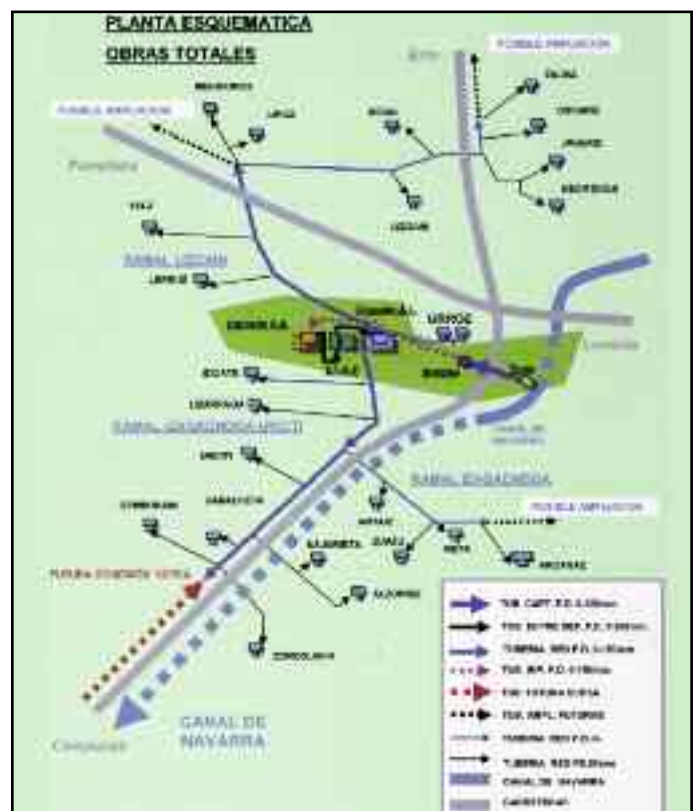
PLANTA ESQUEMATICA

OBRAS TOTALES

FUTURA AMPLIACION

FUTURA AMPLIACION

Pamplona

RAMAL LIZOAIN

URROZ

RAMAL IZAGAONDOA-UNCITI

RAMAL IZAGAONDOA

FUTURA AMPLIACION

FUTURA CONEXION TOMA

CANAL DE NAVARRA

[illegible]

TUB. CAPT. P.E. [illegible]

TUB. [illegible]

TUBERIA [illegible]

TUB. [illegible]

TUB. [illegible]

TUB. AMPL. FUTURAS

TUBERIA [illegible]

TUBERIA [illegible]

CANAL DE NAVARRA

CARRETERAS